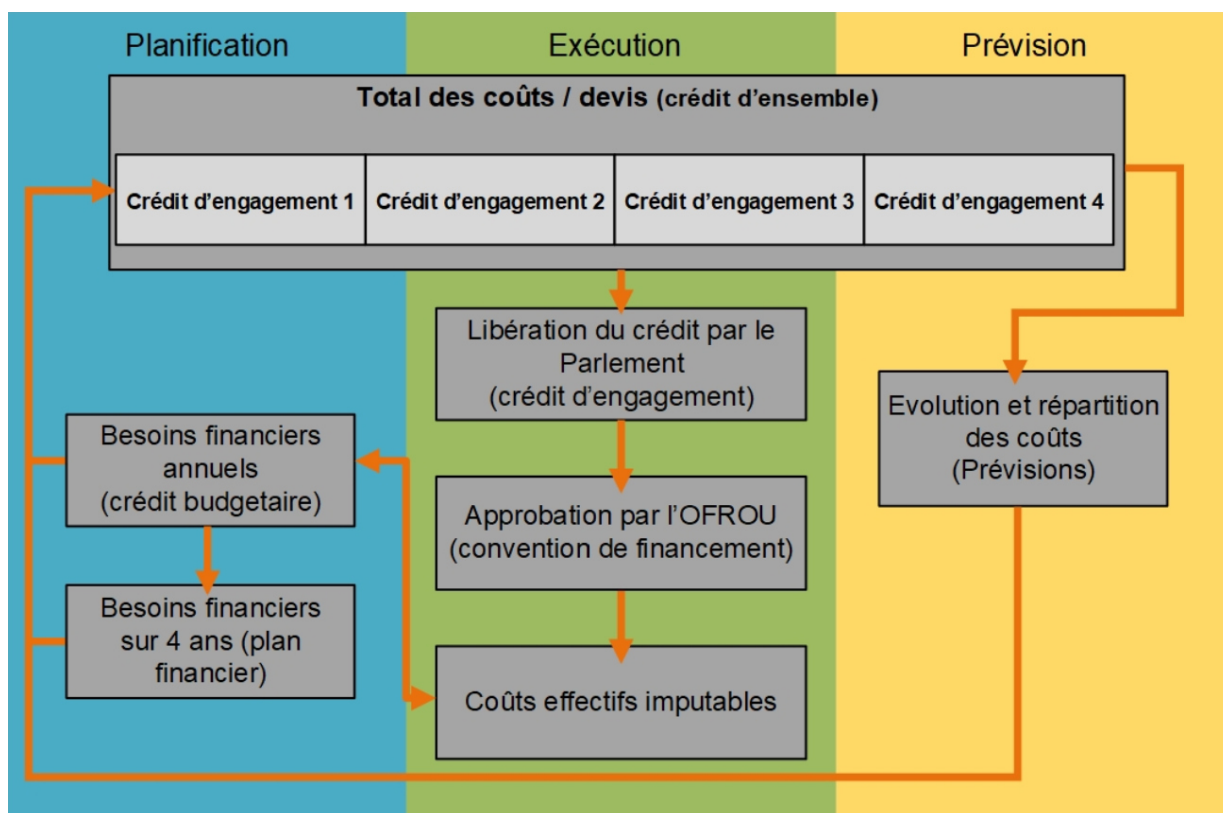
Planification

Exécution

Prévision

Total des coûts / devis (crédit d'ensemble)

Crédit d'engagement 1

Crédit d'engagement 2

Crédit d'engagement 3

Crédit d'engagement 4

Libération du crédit par le Parlement (crédit d'engagement)

Evolution et répartition des coûts (Prévisions)

Besoins financiers annuels (crédit budgetaire)

Approbation par l'OFROU (convention de financement)

Besoins financiers sur 4 ans (plan financier)

Coûts effectifs imputables